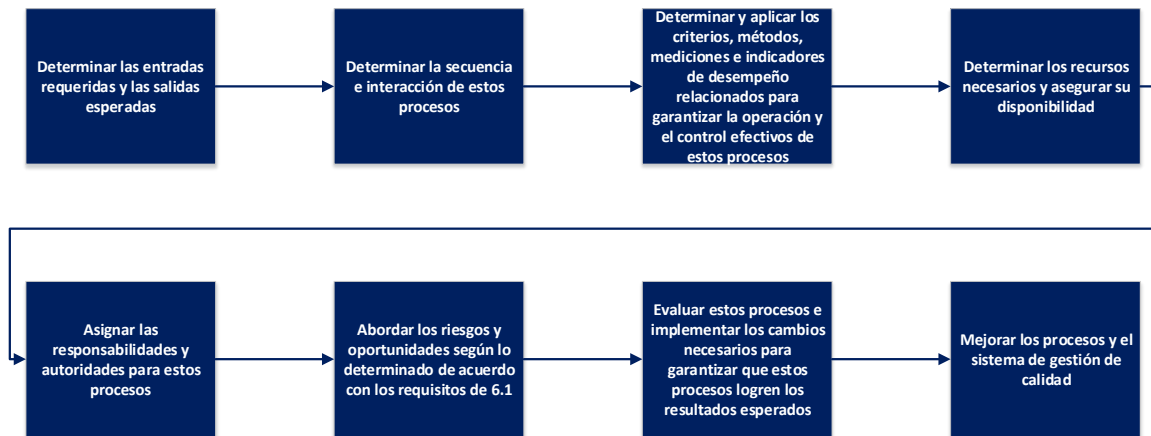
Determinar las entradas requeridas y las salidas esperadas

Determinar la secuencia e interacción de estos procesos

Determinar y aplicar los criterios, métodos, mediciones e indicadores de desempeño relacionados para garantizar la operación y el control efectivos de estos procesos

Determinar los recursos necesarios y asegurar su disponibilidad

Asignar las responsabilidades y autoridades para estos procesos

Abordar los riesgos y oportunidades según lo determinado de acuerdo con los requisitos de 6.1

Evaluar estos procesos e implementar los cambios necesarios para garantizar que estos procesos logren los resultados esperados

Mejorar los procesos y el sistema de gestión de calidad